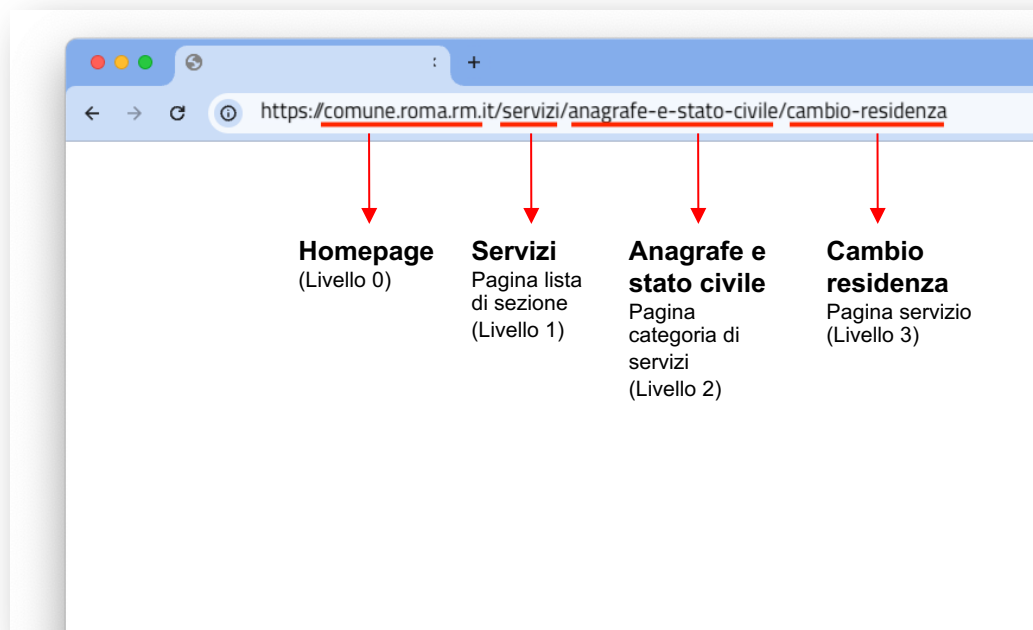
:
+
https://comune.roma.rm.it/servizi/anagrafe-e-stato-civile/cambio-residenza

Homepage
(Livello 0)

Servizi
Pagina lista di sezione
(Livello 1)

Anagrafe e stato civile
Pagina categoria di servizi
(Livello 2)

Cambio residenza
Pagina servizio
(Livello 3)